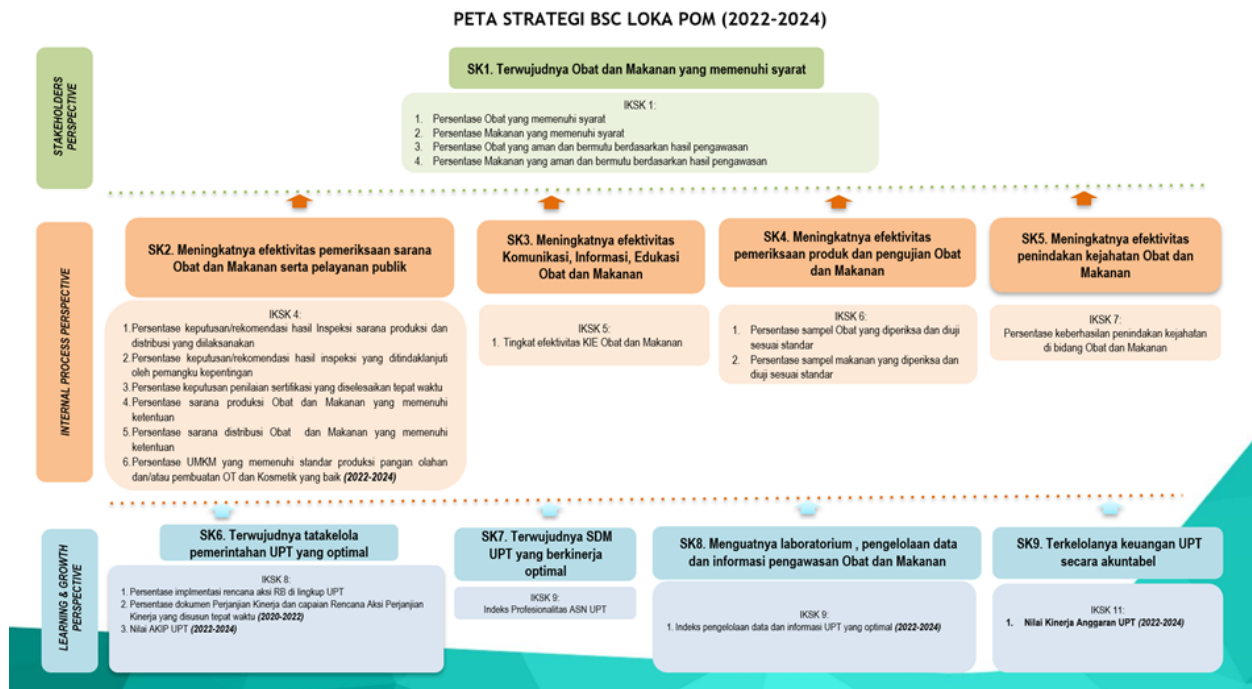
PETA STRATEGI BSC LOKA POM (2022-2024)

STAKEHOLDERS PERSPECTIVE

SK1. Terwujudnya Obat dan Makanan yang memenuhi syarat

IKSK 1:
1. Persentase Obat yang memenuhi syarat
2. Persentase Makanan yang memenuhi syarat
3. Persentase Obat yang aman dan bermutu berdasarkan hasil pengawasan
4. Persentase Makanan yang aman dan bermutu berdasarkan hasil pengawasan

INTERNAL PROCESS PERSPECTIVE

SK2. Meningkatnya efektivitas pemeriksaan sarana Obat dan Makanan serta pelayanan publik

IKSK 4:
1. Persentase keputusan/rekomendasi hasil Inspeksi sarana produksi dan distribusi yang ditindaklanjuti
2. Persentase keputusan/rekomendasi hasil inspeksi yang ditindaklanjuti oleh pemangku kepentingan
3. Persentase keputusan penilaian sertifikasi yang diselesaikan tepat waktu
4. Persentase sarana produksi Obat dan Makanan yang memenuhi ketentuan
5. Persentase sarana distribusi Obat dan Makanan yang memenuhi ketentuan
6. Persentase UMKM yang memenuhi standar produksi pangan olahan dan/atau pembuatan OT dan Kosmetik yang baik (2022-2024)

SK3. Meningkatnya efektivitas Komunikasi, Informasi, Edukasi Obat dan Makanan

IKSK 5:
1. Tingkat efektivitas KIE Obat dan Makanan

SK4. Meningkatnya efektivitas pemeriksaan produk dan pengujian Obat dan Makanan

IKSK 6:
1. Persentase sampel Obat yang diperiksa dan diuji sesuai standar
2. Persentase sampel makanan yang diperiksa dan diuji sesuai standar

SK5. Meningkatnya efektivitas penindakan kejahatan Obat dan Makanan

IKSK 7:
Persentase keberhasilan penindakan kejahatan di bidang Obat dan Makanan

LEARNING & GROWTH PERSPECTIVE

SK6. Terwujudnya tatakelola pemerintahan UPT yang optimal

IKSK 8:
1. Persentase implementasi rencana aksi RB di lingkup UPT
2. Persentase dokumen Perjanjian Kinerja dan capaian Rencana Aksi Perjanjian Kinerja yang disusun tepat waktu (2020-2022)
3. Nilai AKIP UPT (2022-2024)

SK7. Terwujudnya SDM UPT yang berkinerja optimal

IKSK 9:
Indeks Profesionalitas ASN UPT

SK8. Menguatnya laboratorium , pengelolaan data dan informasi pengawasan Obat dan Makanan

IKSK 9:
1. Indeks pengelolaan data dan informasi UPT yang optimal (2022-2024)

SK9. Terkelolanya keuangan UPT secara akuntabel

IKSK 11:
1. Nilai Kinerja Anggaran UPT (2022-2024)